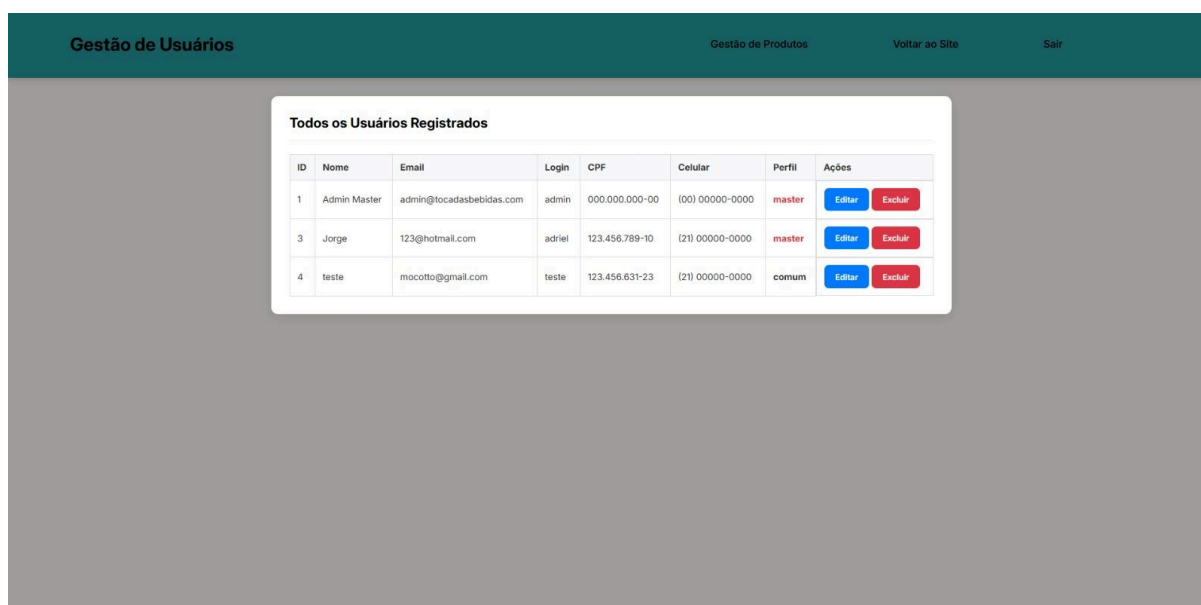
Gestão de Usuários

Gestão de Produtos Voltar ao Site Sair

Todos os Usuários Registrados

| ID | Nome | Email | Login | CPF | Celular | Perfil | Ações |
|---|---|---|---|---|---|---|---|
| 1 | Admin Master | admin@tocadasbebidas.com | admin | 000.000.000-00 | (00) 00000-0000 | master | Editar Excluir |
| 3 | Jorge | 123@hotmail.com | adriel | 123.456.789-10 | (21) 00000-0000 | master | Editar Excluir |
| 4 | teste | mocotto@gmail.com | teste | 123.456.631-23 | (21) 00000-0000 | comum | Editar Excluir |